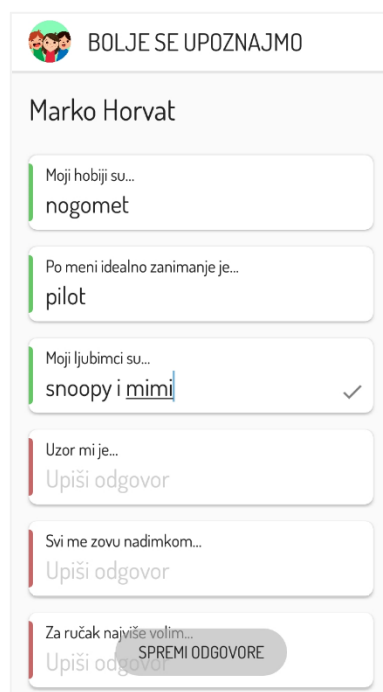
BOLJE SE UPOZNAJMO

Marko Horvat

Moji hobiji su...
nogomet

Po meni idealno zanimanje je...
pilot

Moji ljubimci su...
snoopy i mimi

Uzor mi je...
Upiši odgovor

Svi me zovu nadimkom...
Upiši odgovor

Za ručak najviše volim...
Upiši odgovor

SPREMI ODGOVORE